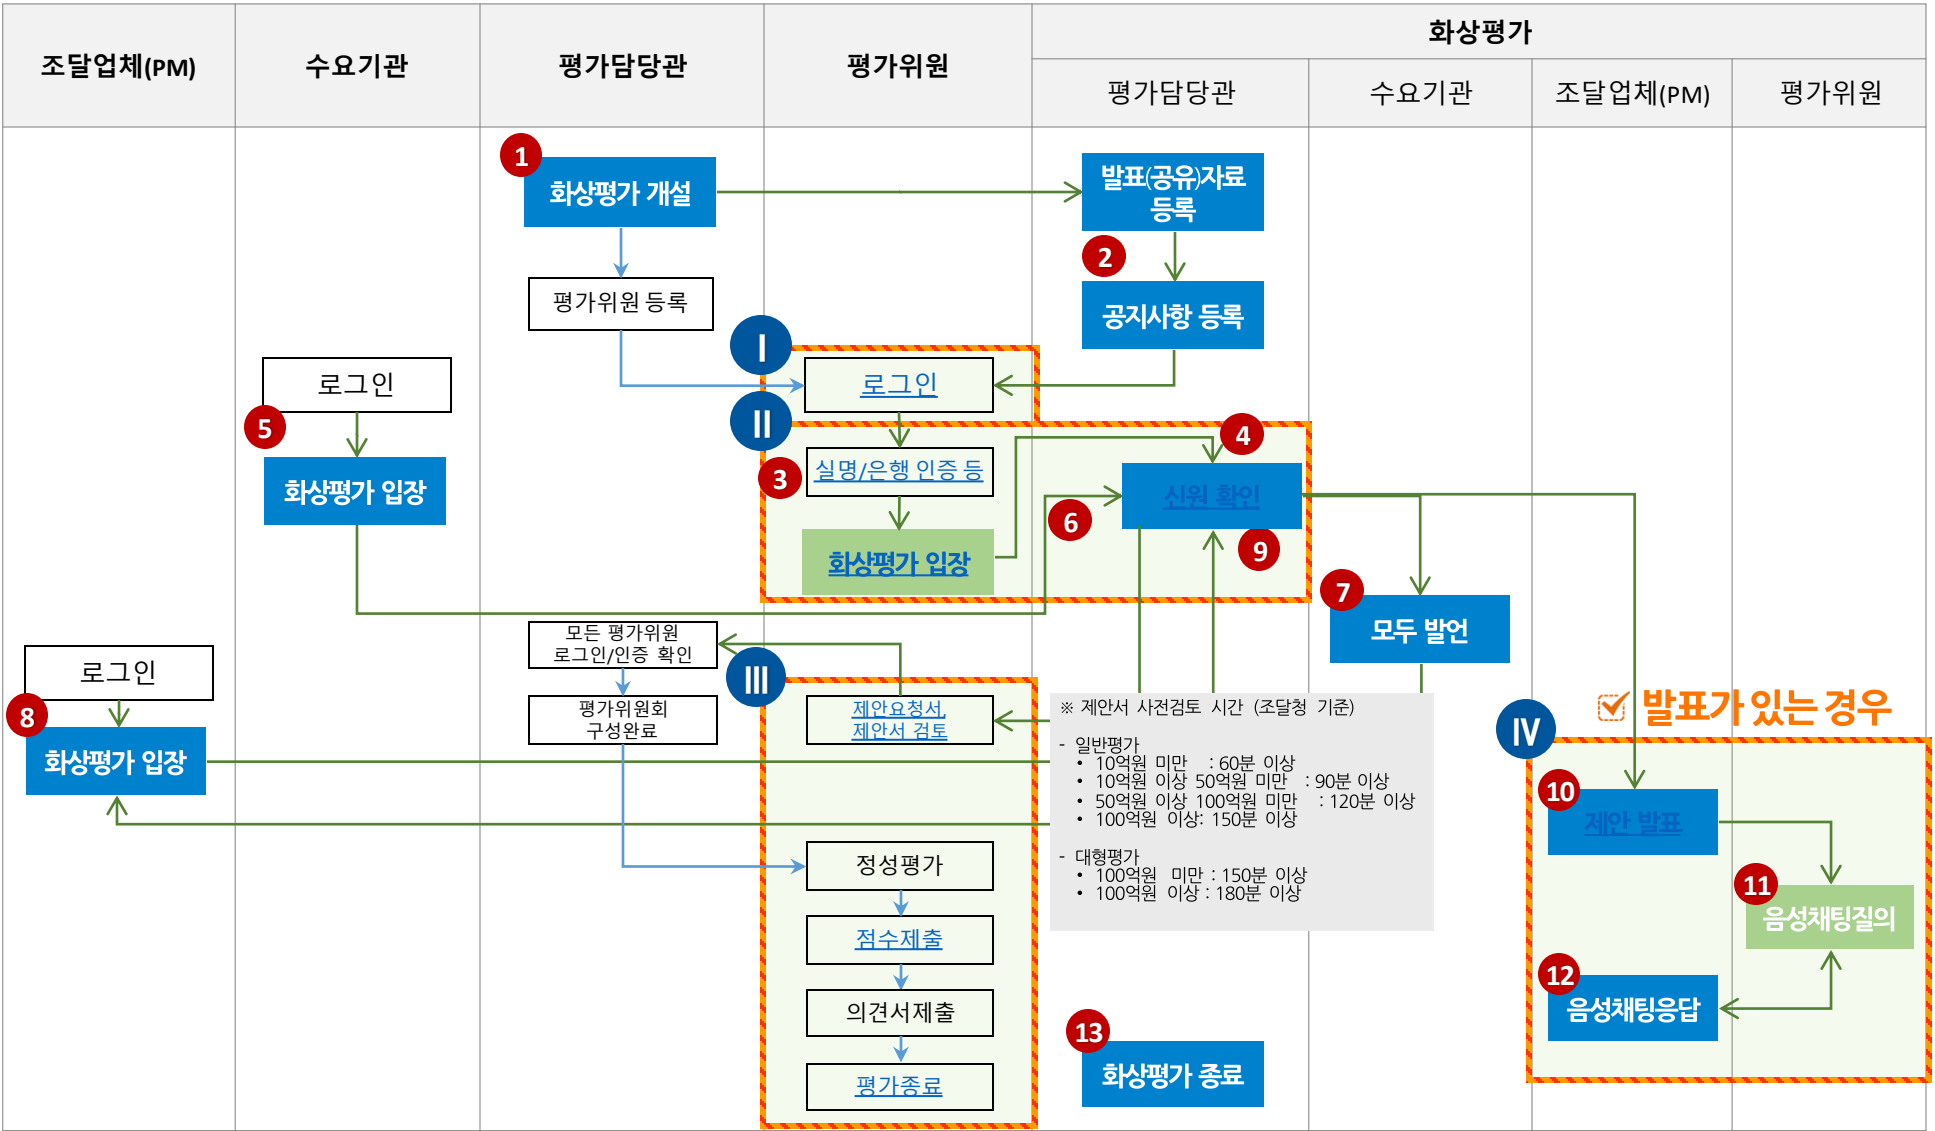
| 조달업체(PM) | 수요기관 | 평가담당관 | 평가위원 | 화상평가 | | | |
|---|---|---|---|---|---|---|---|
| | | | | 평가담당관 | 수요기관 | 조달업체(PM) | 평가위원 |

1 화상평가 개설

발표(공유)자료 등록

2

공지사항 등록

평가위원 등록

Ⅰ

로그인

로그인

5

화상평가 입장

Ⅱ

4

3

실명/은행 인증 등

신원 확인

6

9

화상평가 입장

7

모두 발언

모든 평가위원 로그인/인증 확인

로그인

Ⅲ

8

화상평가 입장

평가위원회 구성완료

제안요청서, 제안서 검토

※ 제안서 사전검토 시간 (조달청 기준)

- 일반평가
• 10억원 미만 : 60분 이상
• 10억원 이상 50억원 미만 : 90분 이상
• 50억원 이상 100억원 미만 : 120분 이상
• 100억원 이상: 150분 이상

- 대형평가
• 100억원 미만 : 150분 이상
• 100억원 이상 : 180분 이상

발표가 있는 경우

Ⅳ

10

제안 발표

11

음성채팅질의

12

음성채팅응답

정성평가

점수제출

의견서제출

평가종료

13

화상평가 종료